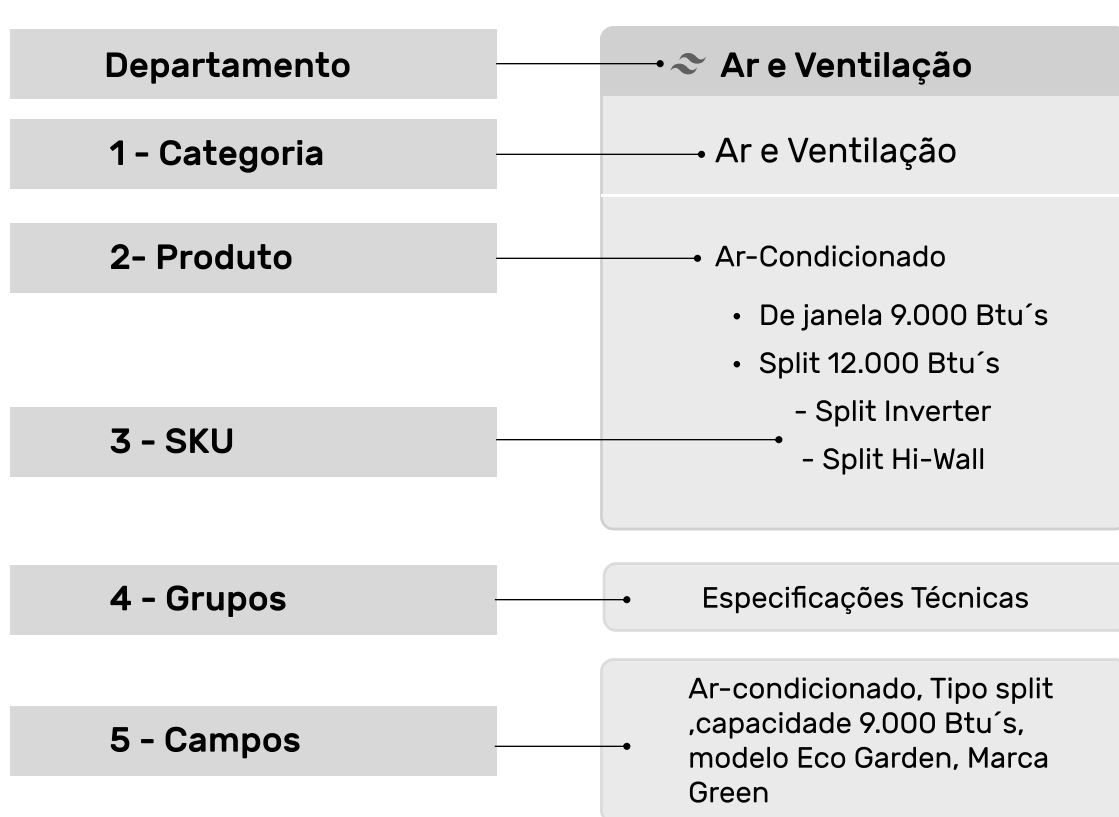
Departamento

Ar e Ventilação

1 - Categoria

Ar e Ventilação

2- Produto

Ar-Condicionado

• De janela 9.000 Btu´s
• Split 12.000 Btu´s

- Split Inverter
- Split Hi-Wall

3 - SKU

4 - Grupos

Especificações Técnicas

5 - Campos

Ar-condicionado, Tipo split ,capacidade 9.000 Btu´s, modelo Eco Garden, Marca Green